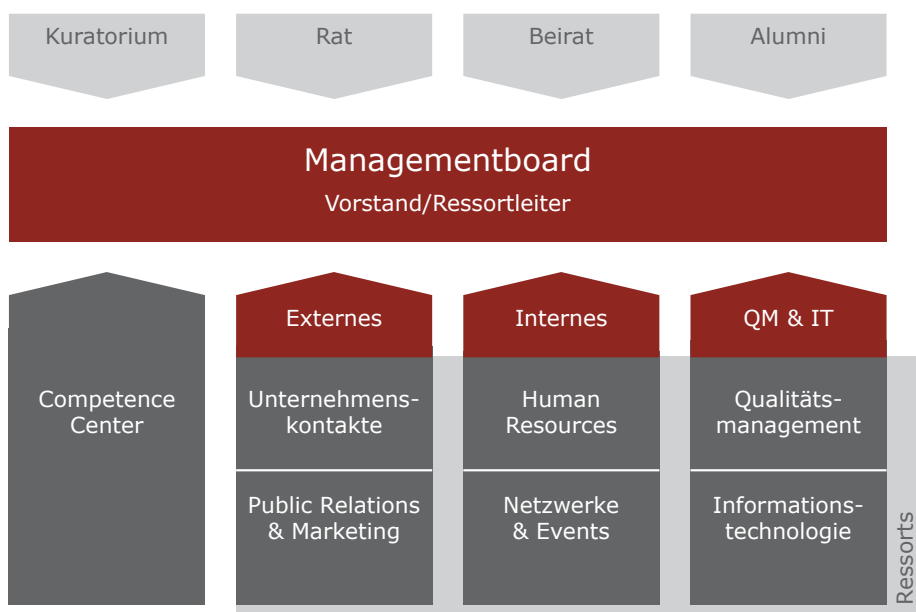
Kuratorium

Rat

Beirat

Alumni

Managementboard

Vorstand/Ressortleiter

Competence Center

Externes

Unternehmens-kontakte

Public Relations & Marketing

Internes

Human Resources

Netzwerke & Events

QM & IT

Qualitäts-management

Informations-technologie

Ressorts